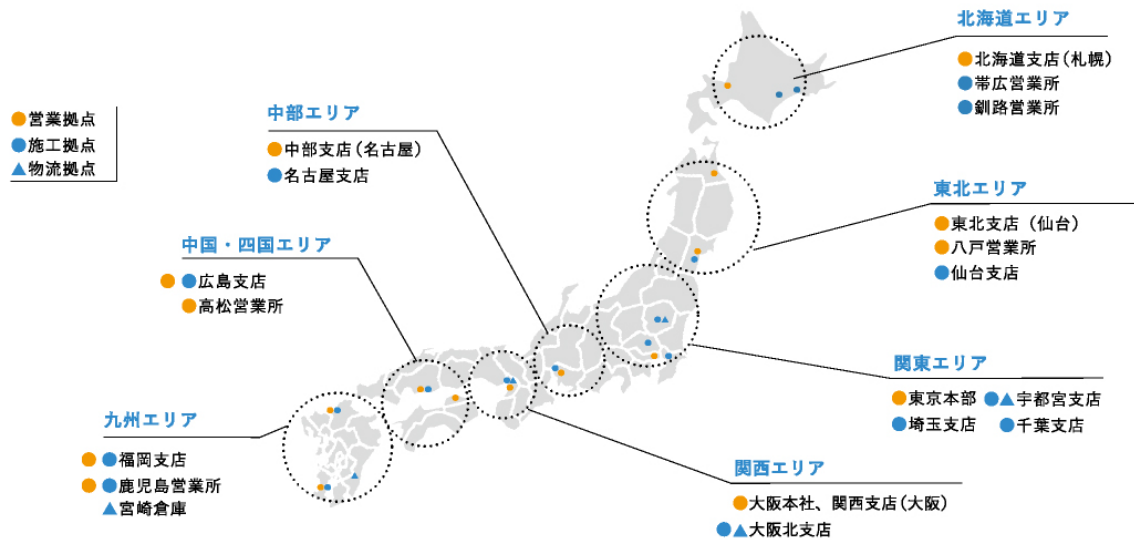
●営業拠点
●施工拠点
▲物流拠点

北海道エリア
●北海道支店（札幌）
●帯広営業所
●釧路営業所

中部エリア
●中部支店（名古屋）
●名古屋支店

東北エリア
●東北支店（仙台）
●八戸営業所
●仙台支店

中国・四国エリア
●●広島支店
●高松営業所

関東エリア
●東京本部 ●▲宇都宮支店
●埼玉支店 ●千葉支店

九州エリア
●●福岡支店
●●鹿児島営業所
▲宮崎倉庫

関西エリア
●大阪本社、関西支店（大阪）
●▲大阪北支店